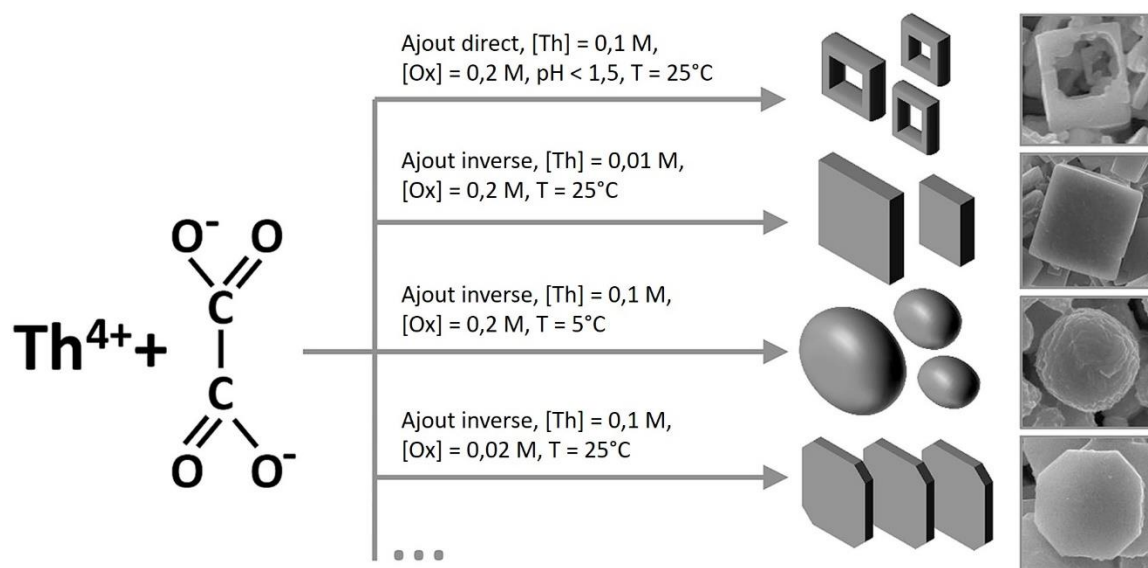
$Th^{4+}$ +

O⁻ O
C
C
O O⁻

Ajout direct, [Th] = 0,1 M, [Ox] = 0,2 M, pH < 1,5, T = 25°C

Ajout inverse, [Th] = 0,01 M, [Ox] = 0,2 M, T = 25°C

Ajout inverse, [Th] = 0,1 M, [Ox] = 0,2 M, T = 5°C

Ajout inverse, [Th] = 0,1 M, [Ox] = 0,02 M, T = 25°C

...